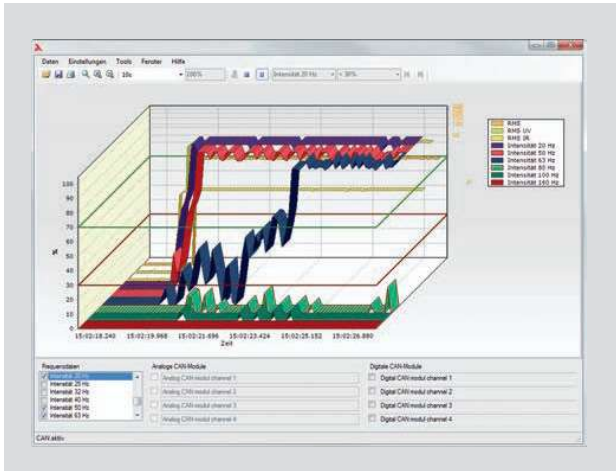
Daten Einstellungen Tools Fenster Hilfe

10s

100%

Intensität 20 Hz

< 30%

RMS
RMS UV
RMS IR
Intensität 20 Hz
Intensität 50 Hz
Intensität 63 Hz
Intensität 80 Hz
Intensität 100 Hz
Intensität 160 Hz

100
90
80
70
60
%
50
40
30
20
10
0

15:02:18.240 15:02:19.968 15:02:21.696 15:02:23.424 15:02:25.152 15:02:26.880
Zeit

Frequenzdaten
Intensität 20 Hz
Intensität 25 Hz
Intensität 32 Hz
Intensität 40 Hz
Intensität 50 Hz
Intensität 63 Hz

Analoge CAN-Module
Analog CAN modul channel 1
Analog CAN modul channel 2
Analog CAN modul channel 3
Analog CAN modul channel 4

Digitale CAN-Module
Digital CAN modul channel 1
Digital CAN modul channel 2
Digital CAN modul channel 3
Digital CAN modul channel 4

CAN aktiv